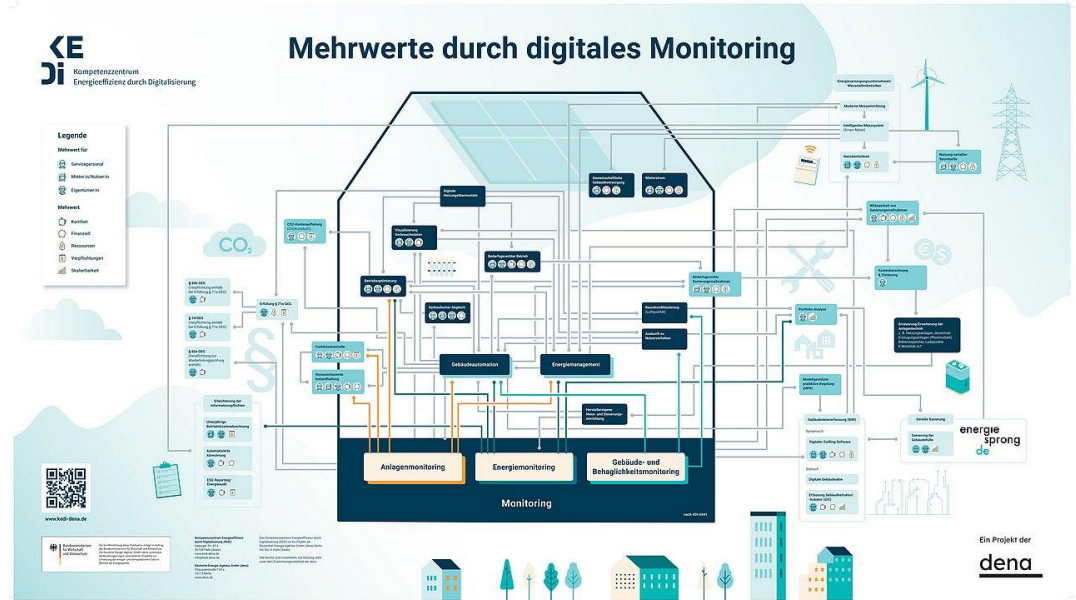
KE
Di
Kompetenzzentrum
Energieeffizienz durch Digitalisierung

Mehrwerte durch digitales Monitoring

Legende
Mehrwert für
Servicepersonal
Mieter:in/Nutzer:in
Eigentümer:in
Mehrwert
Komfort
Finanziell
Ressourcen
Verpflichtungen
Skalierbarkeit

CO₂

Digitale Heizungsthermostate
Visualisierung Verbrauchsdaten
Bedarfsgerechter Betrieb
Gemeinschaftliche Gebäudeversorgung
Mieterstrom
Betriebsoptimierung
Hydraulischer Abgleich
Bedarfsgerechte Gebäudewartung
Raumkonditionierung
Auskunft zu Nutzerverhalten
Funktionskontrolle
Gebäudeautomation
Energiemanagement
Herstellerbezogene Mess- und Steuerungseinrichtung
Erfüllung § 71a GEG
Portfolio-Analyse
Kostenberechnung & Förderung
Modellgestützte prädiktive Regelung
Gebäudeüberwachung
Digitaler Zwilling
Digitale Gebäudeakte
Serielle Sanierung

Anlagenmonitoring
Energiemonitoring
Gebäude- und Behaglichkeitsmonitoring
Monitoring

energie
sprong
de

www.kedi-dena.de

Bundesministerium für Wirtschaft und Klimaschutz

Ein Projekt der
dena